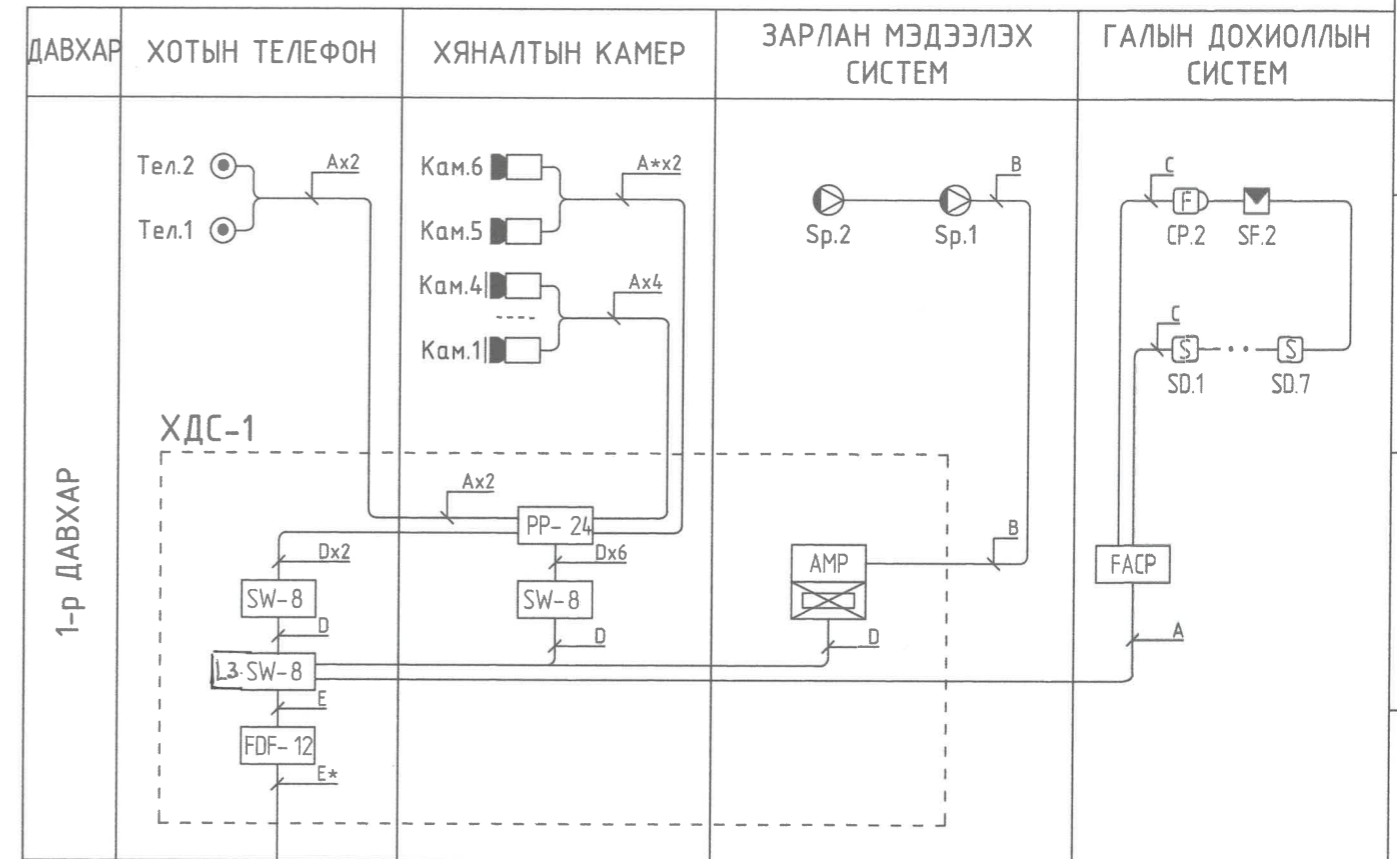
| ДАВХАР | ХОТЫН ТЕЛЕФОН | ХЯНАЛТЫН КАМЕР | ЗАРЛАН МЭДЭЭЛЭХ СИСТЕМ | ГАЛЫН ДОХИОЛЛЫН СИСТЕМ |
|---|---|---|---|---|

1-р ДАВХАР

Тел.2
Тел.1
Ax2

Кам.6
Кам.5
Кам.4
----
Кам.1
A*x2
Ax4

Sp.2
Sp.1
B

C
F
CP.2
SF.2
C
S
S
SD.1
SD.7

ХДС-1
Ax2
PP- 24
Dx2
Dx6
SW-8
SW-8
D
D
L3 SW-8
E
FDF- 12
E*

AMP
D
B

FACP
A